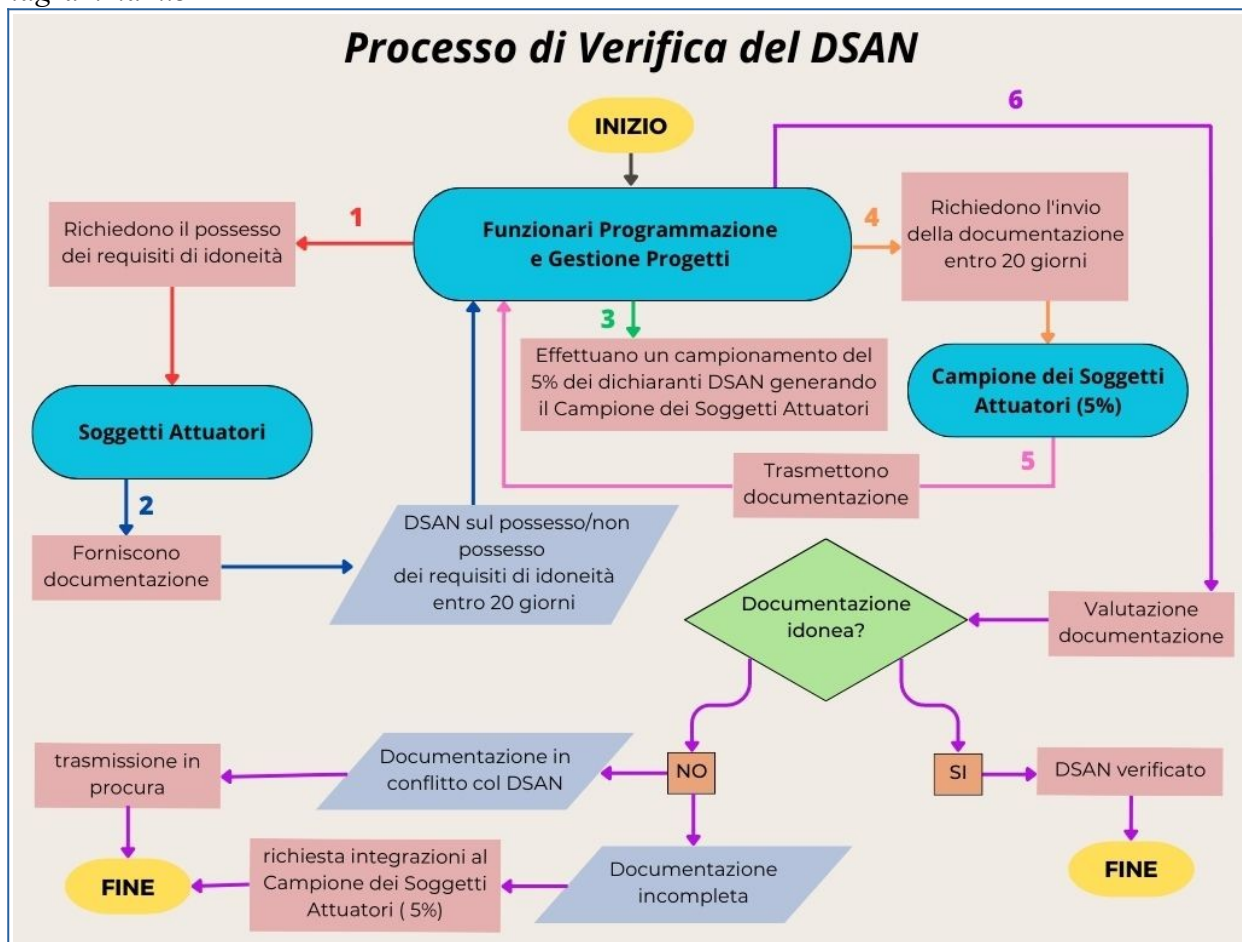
Processo di Verifica del DSAN

INIZIO

Funzionari Programmazione e Gestione Progetti

1

Richiedono il possesso dei requisiti di idoneità

Soggetti Attuatori

2

Forniscono documentazione

DSAN sul possesso/non possesso dei requisiti di idoneità entro 20 giorni

3

Effettuano un campionamento del 5% dei dichiaranti DSAN generando il Campione dei Soggetti Attuatori

4

Richiedono l'invio della documentazione entro 20 giorni

Campione dei Soggetti Attuatori (5%)

5

Trasmettono documentazione

6

Valutazione documentazione

Documentazione idonea?

NO

SI

DSAN verificato

FINE

Documentazione in conflitto col DSAN

trasmissione in procura

FINE

Documentazione incompleta

richiesta integrazioni al Campione dei Soggetti Attuatori ( 5%)

FINE